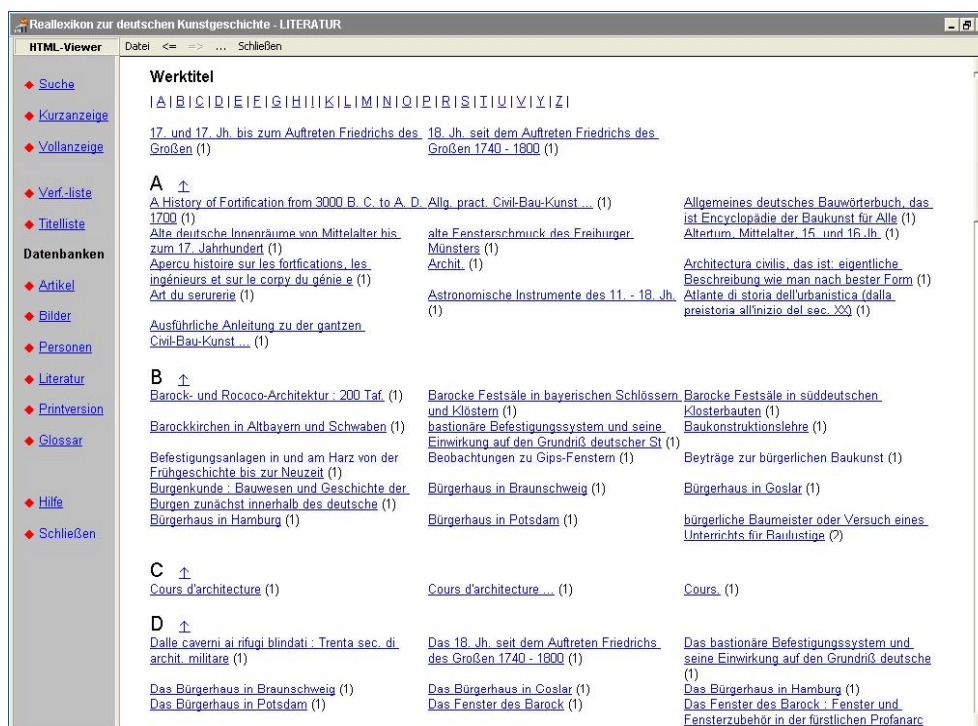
Reallexikon zur deutschen Kunstgeschichte - LITERATUR

HTML-Viewer Datei <= => ... Schließen

Suche
Kurzanzeige
Vollanzeige
Verf.-liste
Titelliste
Datenbanken
Artikel
Bilder
Personen
Literatur
Printversion
Glossar
Hilfe
Schließen

Werktitel

| A | B | C | D | E | F | G | H | I | K | L | M | N | O | P | R | S | T | U | V | Y | Z |

17. und 17. Jh. bis zum Auftreten Friedrichs des Großen (1)
18. Jh. seit dem Auftreten Friedrichs des Großen 1740 - 1800 (1)

A ↑
A History of Fortification from 3000 B. C. to A. D. 1700 (1)
Allg. pract. Civil-Bau-Kunst ... (1)
Allgemeines deutsches Bauwörterbuch, das ist Encyclopädie der Baukunst für Alle (1)
Alte deutsche Innenräume von Mittelalter bis zum 17. Jahrhundert (1)
alte Fensterschmuck des Freiburger Münsters (1)
Altertum, Mittelalter, 15. und 16.Jh. (1)
Apercu histoire sur les fortfications, les ingénieurs et sur le corpy du génie e (1)
Archit. (1)
Architectura civilis, das ist: eigentliche Beschreibung wie man nach bester Form (1)
Art du serurerie (1)
Astronomische Instrumente des 11. - 18. Jh. (1)
Atlante di storia dell'urbanistica (dalla preistoria all'inizio del sec. XX) (1)
Ausführliche Anleitung zu der gantzen Civil-Bau-Kunst ... (1)

B ↑
Barock- und Rococo-Architektur : 200 Taf. (1)
Barocke Festsäle in bayerischen Schlössern und Klöstern (1)
Barocke Festsäle in süddeutschen Klosterbauten (1)
Barockkirchen in Altbayern und Schwaben (1)
bastionäre Befestigungssystem und seine Einwirkung auf den Grundriß deutscher St (1)
Baukonstruktionslehre (1)
Befestigungsanlagen in und am Harz von der Frühgeschichte bis zur Neuzeit (1)
Beobachtungen zu Gips-Fenstern (1)
Beyträge zur bürgerlichen Baukunst (1)
Burgenkunde : Bauwesen und Geschichte der Burgen zunächst innerhalb des deutsche (1)
Bürgerhaus in Braunschweig (1)
Bürgerhaus in Goslar (1)
Bürgerhaus in Hamburg (1)
Bürgerhaus in Potsdam (1)
bürgerliche Baumeister oder Versuch eines Unterrichts für Baulustige (2)

C ↑
Cours d'architecture (1)
Cours d'architecture ... (1)
Cours. (1)

D ↑
Dalle caverni ai rifugi blindati : Trenta sec. di archit. militare (1)
Das 18. Jh. seit dem Auftreten Friedrichs des Großen 1740 - 1800 (1)
Das bastionäre Befestigungssystem und seine Einwirkung auf den Grundriß deutsche (1)
Das Bürgerhaus in Braunschweig (1)
Das Bürgerhaus in Coslar (1)
Das Bürgerhaus in Hamburg (1)
Das Bürgerhaus in Potsdam (1)
Das Fenster des Barock (1)
Das Fenster des Barock : Fenster und Fensterzubehör in der fürstlichen Profanarc